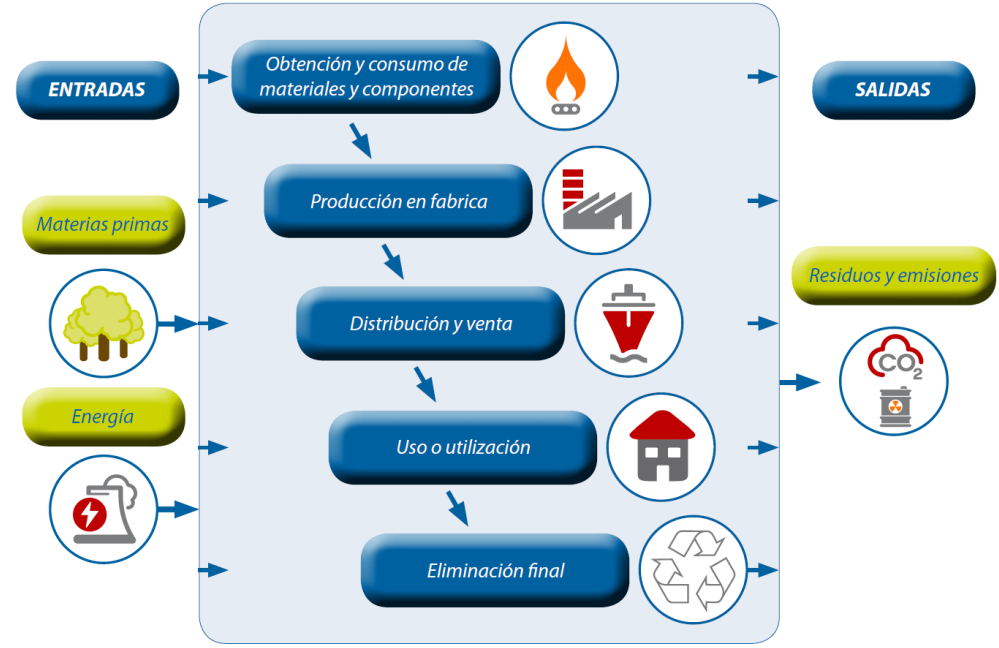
ENTRADAS

Materias primas

Energía

Obtención y consumo de materiales y componentes

Producción en fabrica

Distribución y venta

Uso o utilización

Eliminación final

SALIDAS

Residuos y emisiones

$CO_2$